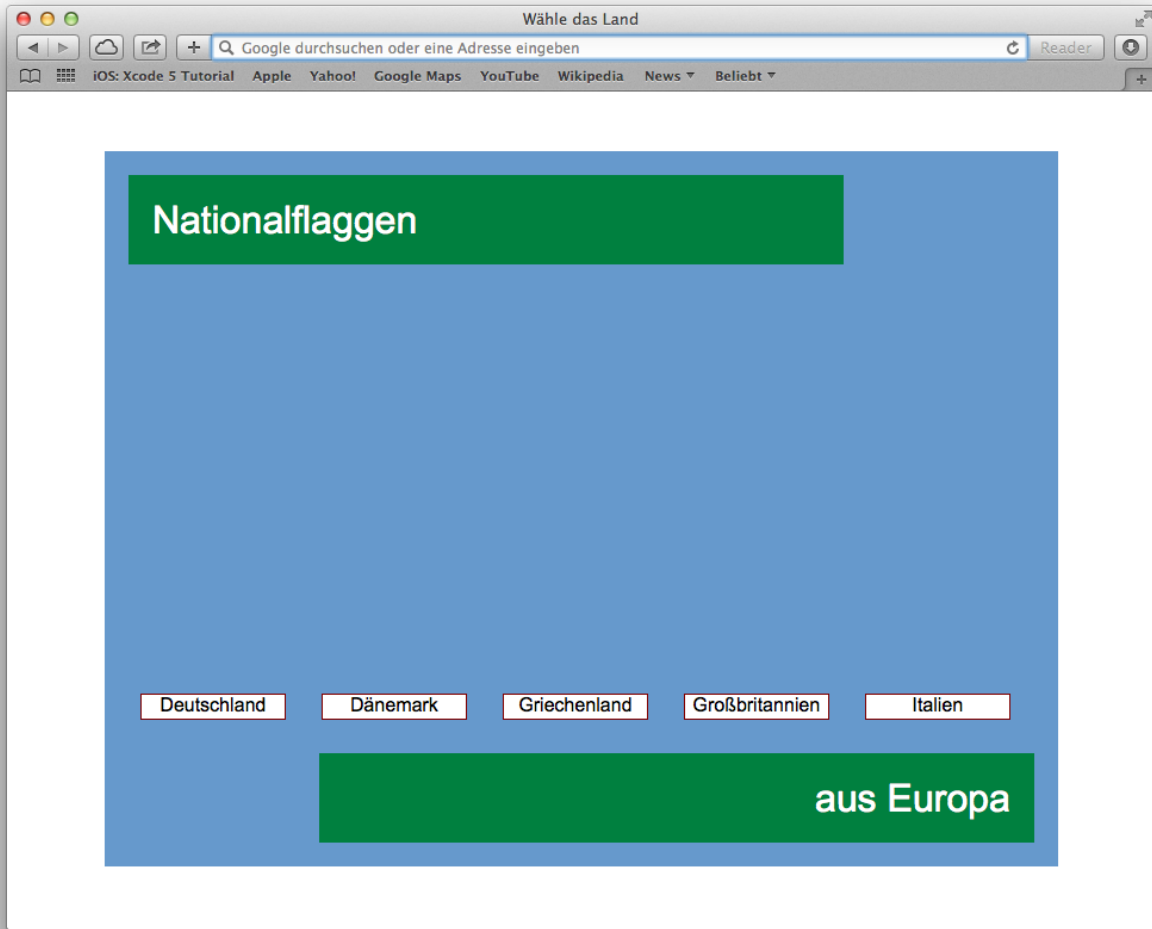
Wähle das Land

Google durchsuchen oder eine Adresse eingeben

Reader

iOS: Xcode 5 Tutorial Apple Yahoo! Google Maps YouTube Wikipedia News Beliebt

Nationalflaggen

Deutschland Dänemark Griechenland Großbritannien Italien

aus Europa